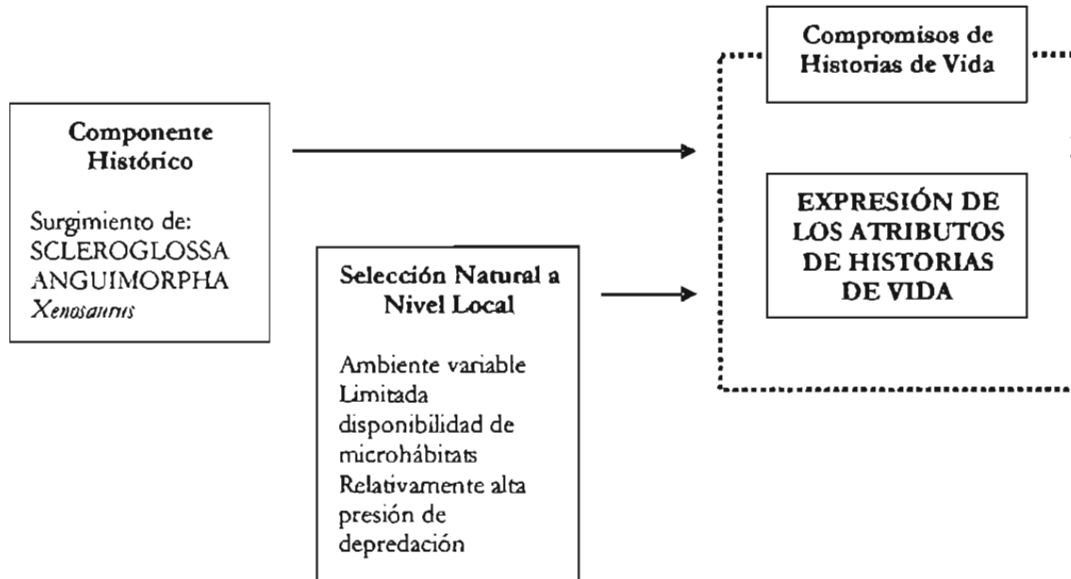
Compromisos de Historias de Vida

Componente Histórico

Surgimiento de:
SCLEROGLOSSA
ANGUIMORPHA
*Xenosaurus*

EXPRESIÓN DE LOS ATRIBUTOS DE HISTORIAS DE VIDA

Selección Natural a Nivel Local

Ambiente variable
Limitada disponibilidad de microhábitats
Relativamente alta presión de depredación